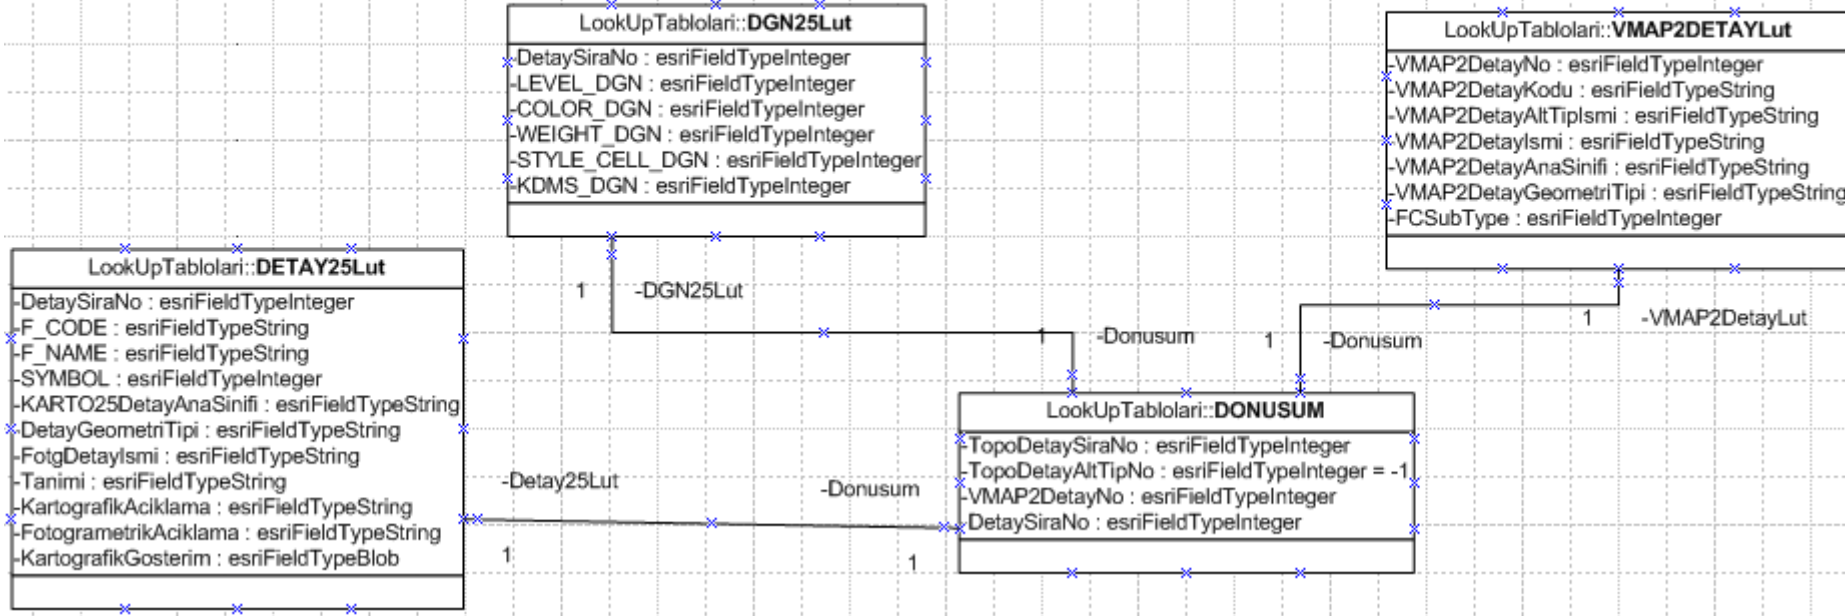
LookUpTablolari::DGN25Lut

-DetaySiraNo : esriFieldTypeInteger
-LEVEL_DGN : esriFieldTypeInteger
-COLOR_DGN : esriFieldTypeInteger
-WEIGHT_DGN : esriFieldTypeInteger
-STYLE_CELL_DGN : esriFieldTypeInteger
-KDMS_DGN : esriFieldTypeInteger

LookUpTablolari::VMAP2DETAYLut

-VMAP2DetayNo : esriFieldTypeInteger
-VMAP2DetayKodu : esriFieldTypeString
-VMAP2DetayAltTipIsmi : esriFieldTypeString
-VMAP2DetayIsmi : esriFieldTypeString
-VMAP2DetayAnaSinifi : esriFieldTypeString
-VMAP2DetayGeometriTipi : esriFieldTypeString
-FCSubType : esriFieldTypeInteger

LookUpTablolari::DETAY25Lut

-DetaySiraNo : esriFieldTypeInteger
-F_CODE : esriFieldTypeString
-F_NAME : esriFieldTypeString
-SYMBOL : esriFieldTypeInteger
-KARTO25DetayAnaSinifi : esriFieldTypeString
-DetayGeometriTipi : esriFieldTypeString
-FotgDetayIsmi : esriFieldTypeString
-Tanimi : esriFieldTypeString
-KartografikAciklama : esriFieldTypeString
-FotogrametrikAciklama : esriFieldTypeString
-KartografikGosterim : esriFieldTypeBlob

1 -DGN25Lut

1 -Donusum

1 -Donusum

1 -VMAP2DetayLut

LookUpTablolari::DONUSUM

-TopoDetaySiraNo : esriFieldTypeInteger
-TopoDetayAltTipNo : esriFieldTypeInteger = -1
-VMAP2DetayNo : esriFieldTypeInteger
-DetaySiraNo : esriFieldTypeInteger

-Detay25Lut

-Donusum

1

1